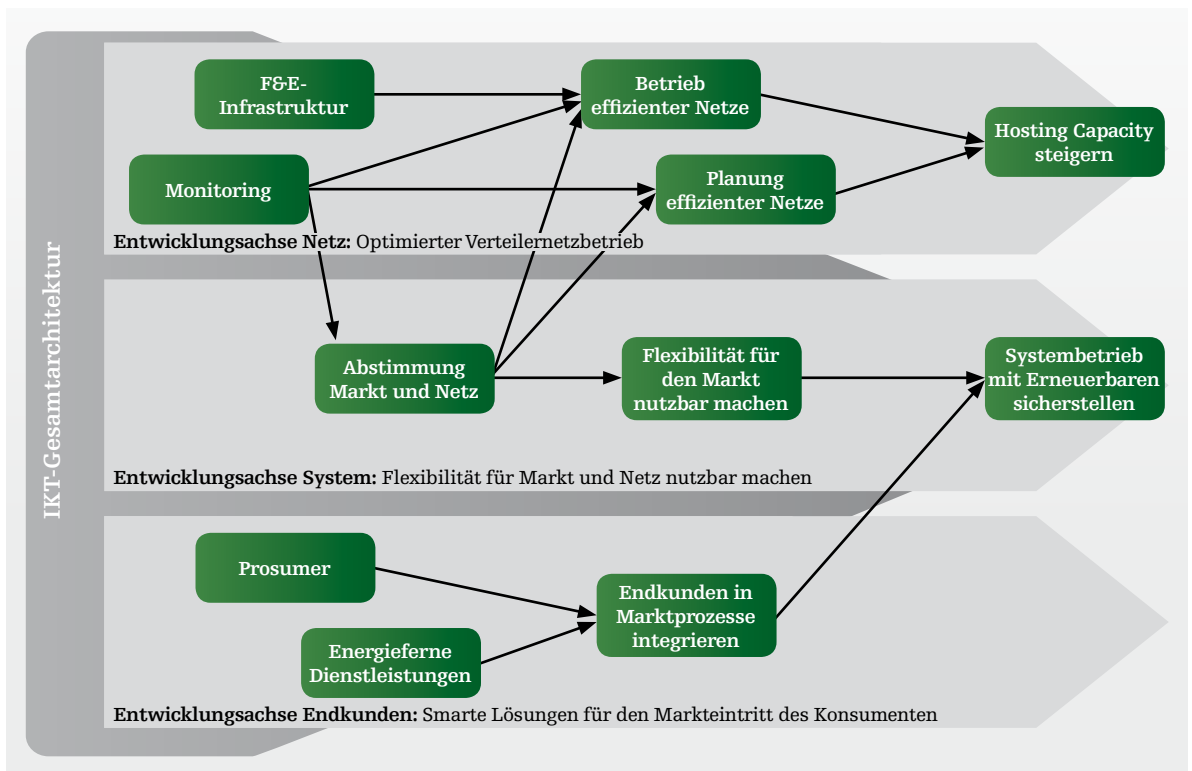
IKT-Gesamtarchitektur

F&E-Infrastruktur

Betrieb effizienter Netze

Hosting Capacity steigern

Monitoring

Planung effizienter Netze

**Entwicklungsachse Netz:** Optimierter Verteilernetzbetrieb

Abstimmung Markt und Netz

Flexibilität für den Markt nutzbar machen

Systembetrieb mit Erneuerbaren sicherstellen

**Entwicklungsachse System:** Flexibilität für Markt und Netz nutzbar machen

Prosumer

Endkunden in Marktprozesse integrieren

Energieferne Dienstleistungen

**Entwicklungsachse Endkunden:** Smarte Lösungen für den Markteintritt des Konsumenten